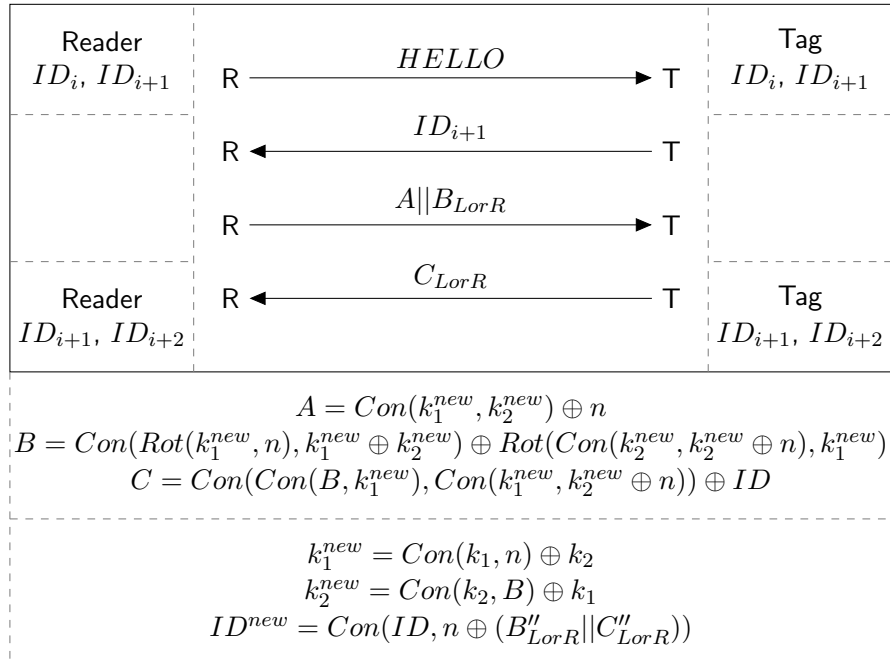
Reader
$ID_i$, $ID_{i+1}$

R $HELLO$ T

Tag
$ID_i$, $ID_{i+1}$

R $ID_{i+1}$ T

R $A||B_{LorR}$ T

Reader
$ID_{i+1}$, $ID_{i+2}$

R $C_{LorR}$ T

Tag
$ID_{i+1}$, $ID_{i+2}$

$A = Con(k_1^{new}, k_2^{new}) \oplus n$
$B = Con(Rot(k_1^{new}, n), k_1^{new} \oplus k_2^{new}) \oplus Rot(Con(k_2^{new}, k_2^{new} \oplus n), k_1^{new})$
$C = Con(Con(B, k_1^{new}), Con(k_1^{new}, k_2^{new} \oplus n)) \oplus ID$

$k_1^{new} = Con(k_1, n) \oplus k_2$
$k_2^{new} = Con(k_2, B) \oplus k_1$
$ID^{new} = Con(ID, n \oplus (B''_{LorR}||C''_{LorR}))$